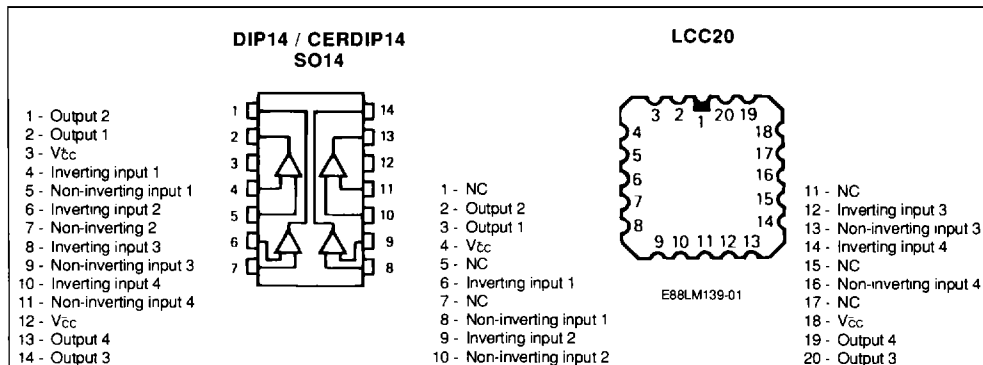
DIP14 / CERDIP14
SO14

1 - Output 2
2 - Output 1
3 - $V_{CC}^{-}$
4 - Inverting input 1
5 - Non-inverting input 1
6 - Inverting input 2
7 - Non-inverting 2
8 - Inverting input 3
9 - Non-inverting input 3
10 - Inverting input 4
11 - Non-inverting input 4
12 - $V_{CC}^{-}$
13 - Output 4
14 - Output 3

1 2 3 4 5 6 7 14 13 12 11 10 9 8

LCC20

3 2 1 20 19 4 5 6 7 8 18 17 16 15 14 9 10 11 12 13

E88LM139-01

1 - NC
2 - Output 2
3 - Output 1
4 - $V_{CC}^{-}$
5 - NC
6 - Inverting input 1
7 - NC
8 - Non-inverting input 1
9 - Inverting input 2
10 - Non-inverting input 2

11 - NC
12 - Inverting input 3
13 - Non-inverting input 3
14 - Inverting input 4
15 - NC
16 - Non-inverting input 4
17 - NC
18 - $V_{CC}^{-}$
19 - Output 4
20 - Output 3